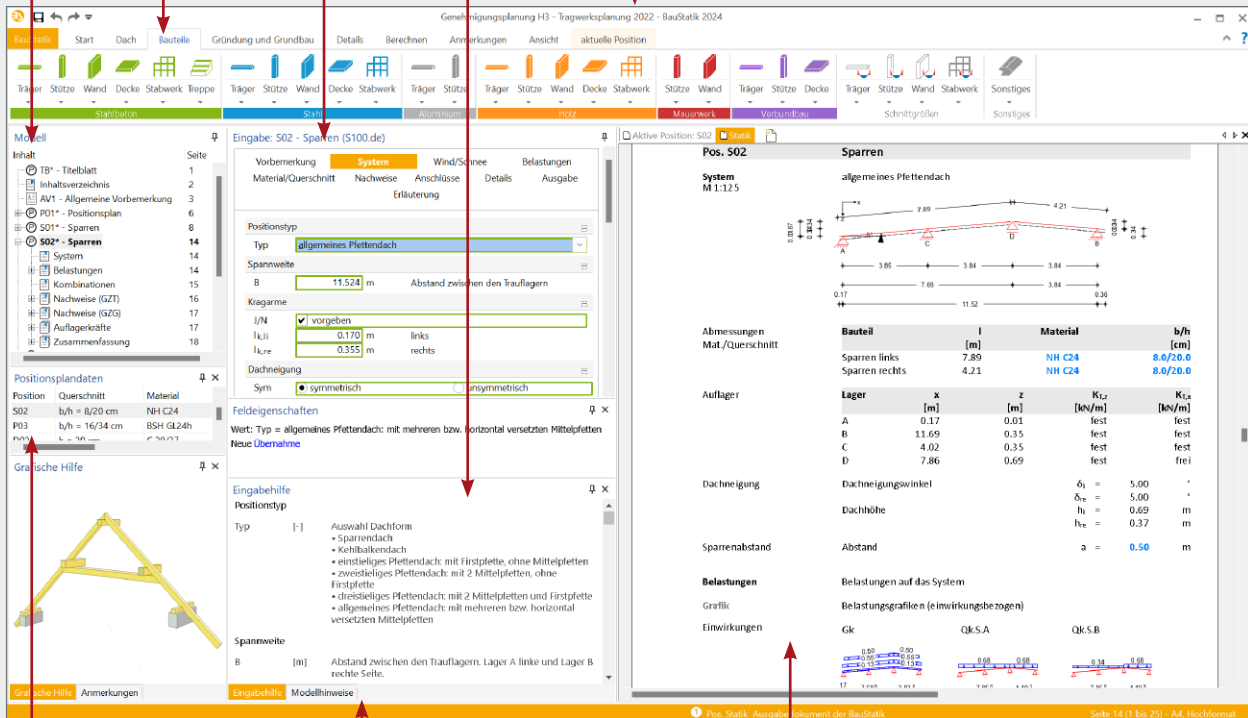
Genehmigungsplanung H3 - Tragwerksplanung 2022 - BauStatik 2024

BauStatik Start Dach Bauteile Gründung und Grundbau Details Berechnen Anmerkungen Ansicht aktuelle Position

Träger Stütze Wand Decke Stabwerk Treppe
Stahlbeton
Träger Stütze Wand Decke Stabwerk
Stahl
Träger Stütze
Aluminium
Träger Stütze Wand Decke Stabwerk
Holz
Stütze Wand
Mauerwerk
Träger Stütze Wand Decke
Verbundbau
Träger Stütze Wand Stabwerk
Schnittgrößen
Sonstiges
Sonstiges

Modell
Inhalt Seite
TB* - Titelblatt 1
Inhaltsverzeichnis 2
AV1 - Allgemeine Vorbemerkung 4
P01* - Positionsplan 6
S01* - Sparren 8
S02* - Sparren 14
System 14
Belastungen 14
Kombinationen 15
Nachweise (GZT) 16
Nachweise (GZG) 17
Auflagerkräfte 17
Zusammenfassung 18

Positionsplandaten
| Position | Querschnitt | Material |
|---|---|---|
| S02 | b/h = 8/20 cm | NH C24 |
| P03 | b/h = 16/34 cm | BSH GL24h |
| P03 | b/h = 20 cm | C 20/25 |

Grafische Hilfe

Grafische Hilfe Anmerkungen

Eingabe: S02 - Sparren (S100.de)
Vorbemerkung System Wind/Schnee Belastungen
Material/Querschnitt Nachweise Anschlüsse Details Ausgabe
Erläuterung

Positionstyp
Typ allgemeines Pfettendach
Spannweite
B 11.524 m Abstand zwischen den Trauflagern
Kragarme
J/N vorgeben
$l_{k,li}$ 0.170 m links
$l_{k,re}$ 0.355 m rechts
Dachneigung
Sym symmetrisch unsymmetrisch

Feldeigenschaften
Wert: Typ = allgemeines Pfettendach: mit mehreren bzw. horizontal versetzten Mittelpfetten
Neue Übernahme

Eingabehilfe
Positionstyp
Typ [-] Auswahl Dachform
• Sparrendach
• Kehlbalkendach
• einstieliges Pfettendach: mit Firstpfette, ohne Mittelpfetten
• zweistieliges Pfettendach: mit 2 Mittelpfetten, ohne Firstpfette
• dreistieliges Pfettendach: mit 2 Mittelpfetten und Firstpfette
• allgemeines Pfettendach: mit mehreren bzw. horizontal versetzten Mittelpfetten

Spannweite
B [m] Abstand zwischen den Trauflagern. Lager A linke und Lager B rechte Seite.

Eingabehilfe Modellhinweise

Aktive Position: S02 Statik

Pos. S02 Sparren

System
M 1:125
allgemeines Pfettendach

7.89 4.21 3.86 3.84 3.84 7.69 3.84 0.17 11.52 0.36 A C D B

Abmessungen
Mat./Querschnitt
| Bauteil | l [m] | Material | b/h [cm] |
|---|---|---|---|
| Sparren links | 7.89 | NH C24 | 8.0/20.0 |
| Sparren rechts | 4.21 | NH C24 | 8.0/20.0 |

Auflager
| Lager | x [m] | z [m] | $K_{T,z}$ [kN/m] | $K_{T,x}$ [kN/m] |
|---|---|---|---|---|
| A | 0.17 | 0.01 | fest | fest |
| B | 11.69 | 0.35 | fest | fest |
| C | 4.02 | 0.35 | fest | fest |
| D | 7.86 | 0.69 | fest | frei |

Dachneigung Dachneigungswinkel $\delta_l$ = 5.00 °
$\delta_{re}$ = 5.00 °
Dachhöhe $h_l$ = 0.69 m
$h_{re}$ = 0.37 m

Sparrenabstand Abstand a = 0.50 m

Belastungen Belastungen auf das System
Grafik Belastungsgrafiken (einwirkungsbezogen)
Einwirkungen Gk Qk.S.A Qk.S.B

Pos. Statik Ausgabedokument der BauStatik
Seite 14 (1 bis 25) - A4, Hochformat